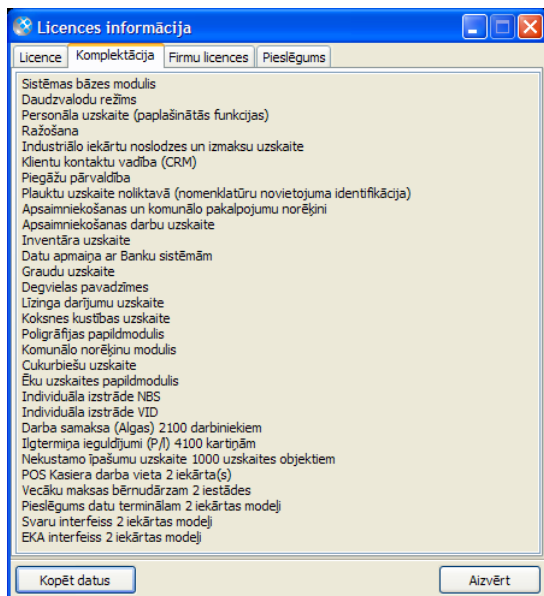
Licences informācija

Licence | Komplektācija | Firmu licences | Pieslēgums

Sistēmas bāzes modulis
Daudzvalodu režīms
Personāla uzskaite (paplašinātās funkcijas)
Ražošana
Industriālo iekārtu noslodzes un izmaksu uzskaite
Klientu kontaktu vadība (CRM)
Piegāžu pārvaldība
Plauktu uzskaite noliktavā (nomenklatūru novietojuma identifikācija)
Apsaimniekošanas un komunālo pakalpojumu norēķini
Apsaimniekošanas darbu uzskaite
Inventāra uzskaite
Datu apmaiņa ar Banku sistēmām
Graudu uzskaite
Degvielas pavadzīmes
Līzinga darījumu uzskaite
Koksnes kustības uzskaite
Poligrāfijas papildmodulis
Komunālo norēķinu modulis
Cukurbiešu uzskaite
Ēku uzskaites papildmodulis
Individuālā izstrāde NBS
Individuālā izstrāde VID
Darba samaksa (Algas) 2100 darbiniekiem
Ilgtermiņa ieguldījumi (P/I) 4100 kartiņām
Nekustamo īpašumu uzskaite 1000 uzskaites objektiem
POS Kasiera darba vieta 2 iekārta(s)
Vecāku maksas bērnudārzam 2 iestādes
Pieslēgums datu terminālam 2 iekārtas modeļi
Svaru interfeiss 2 iekārtas modeļi
EKA interfeiss 2 iekārtas modeļi

Kopēt datus
Aizvērt